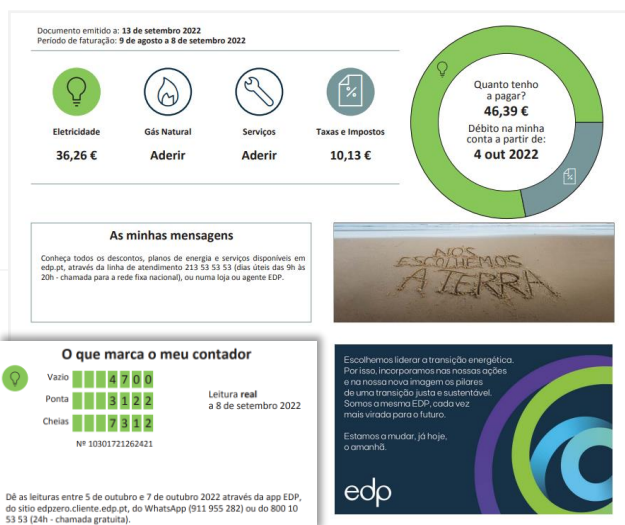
Documento emitido a: 13 de setembro 2022
Período de faturação: 9 de agosto a 8 de setembro 2022

Eletricidade
36,26 €

Gás Natural
Aderir

Serviços
Aderir

Taxas e Impostos
10,13 €

Quanto tenho a pagar?
46,39 €
Débito na minha conta a partir de:
4 out 2022

As minhas mensagens

Conheça todos os descontos, planos de energia e serviços disponíveis em edp.pt, através da linha de atendimento 213 53 53 53 (dias úteis das 9h às 20h - chamada para a rede fixa nacional), ou numa loja ou agente EDP.

NOS ESCOLHEMOS A TERRA

O que marca o meu contador

| Vazio | | | 4 | 7 | 0 | 0 |
|---|---|---|---|---|---|---|
| Ponta | | | 3 | 1 | 2 | 2 |
| Cheias | | | 7 | 3 | 1 | 2 |

Leitura real
a 8 de setembro 2022

Nº 10301721262421

Dê as leituras entre 5 de outubro e 7 de outubro 2022 através da app EDP, do sítio edpzero.cliente.edp.pt, do WhatsApp (911 955 282) ou do 800 10 53 53 (24h - chamada gratuita).

Escolhemos liderar a transição energética. Por isso, incorporamos nas nossas ações e na nossa nova imagem os pilares de uma transição justa e sustentável. Somos a mesma EDP, cada vez mais virada para o futuro.

Estamos a mudar, já hoje, o amanhã.

edp